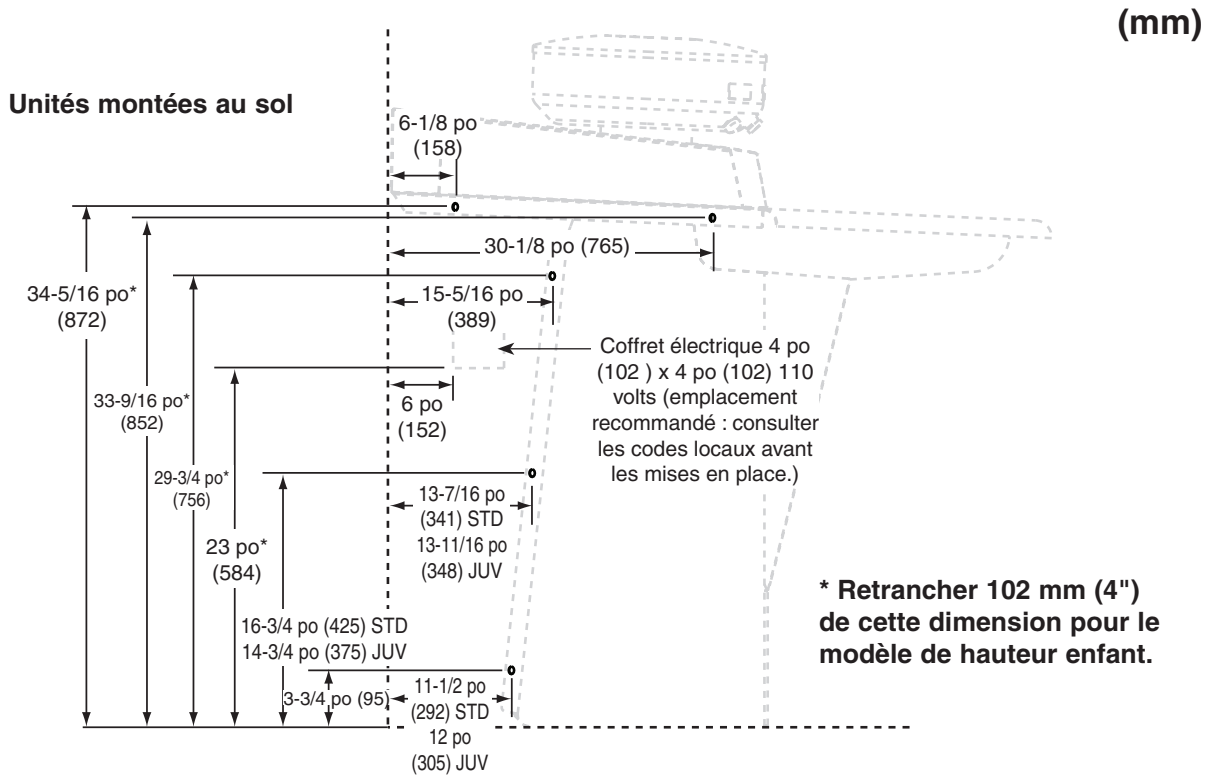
(mm)

Unités montées au sol

6-1/8 po (158)

30-1/8 po (765)

34-5/16 po* (872)

15-5/16 po (389)

33-9/16 po* (852)

Coffret électrique 4 po (102 ) x 4 po (102) 110 volts (emplacement recommandé : consulter les codes locaux avant les mises en place.)

6 po (152)

29-3/4 po* (756)

13-7/16 po (341) STD
13-11/16 po (348) JUV

23 po* (584)

* Retrancher 102 mm (4") de cette dimension pour le modèle de hauteur enfant.

16-3/4 po (425) STD
14-3/4 po (375) JUV

3-3/4 po (95)

11-1/2 po (292) STD
12 po (305) JUV